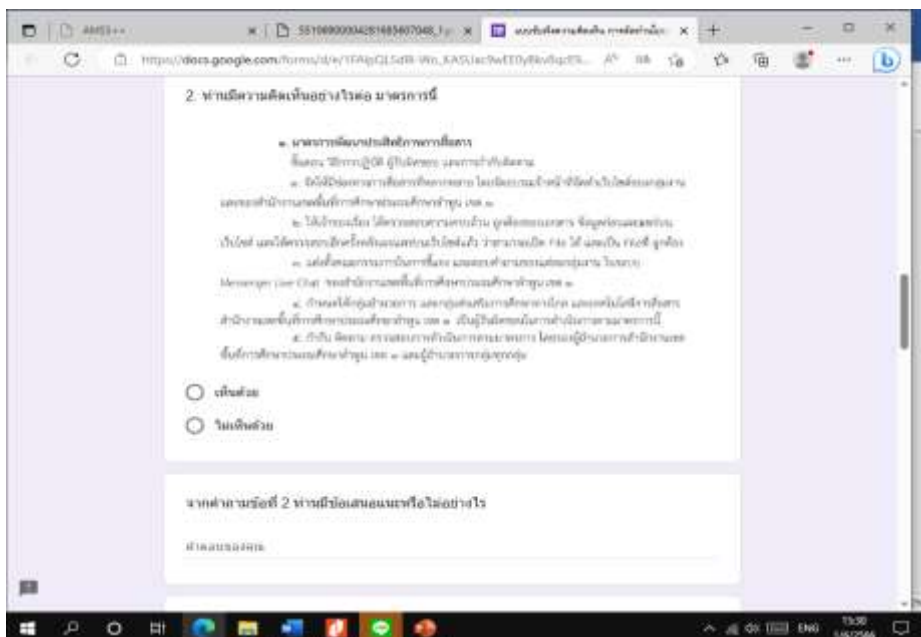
AMSS+++

https://docs.google.com/forms/d/e/1FAIpQLSdB-Wo_KA5Uac9wEE0yBkv0qzE5...

2. ท่านมีความคิดเห็นอย่างไรต่อ มาตรการนี้

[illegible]

เห็นด้วย

ไม่เห็นด้วย

จากคำถามข้อที่ 2 ท่านมีข้อเสนอแนะหรือไม่อย่างไร

คำตอบของคุณ

ENG 15:30